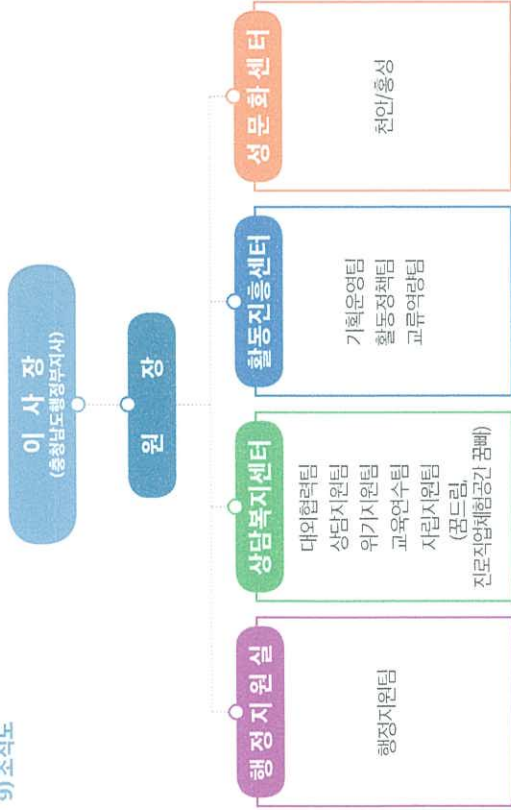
9) 조직도

이 사 장
(충청남도행정부지사)

원 장

행 정 지 원 실
행정지원팀

상담복지센터
대외협력팀
상담지원팀
위기지원팀
교육연수팀
자립지원팀
(꿈드림,
진로직업체험공간 꿈빼)

활동진흥센터
기획운영팀
활동정책팀
교류역량팀

성 문 화 센 터
천안/홍성